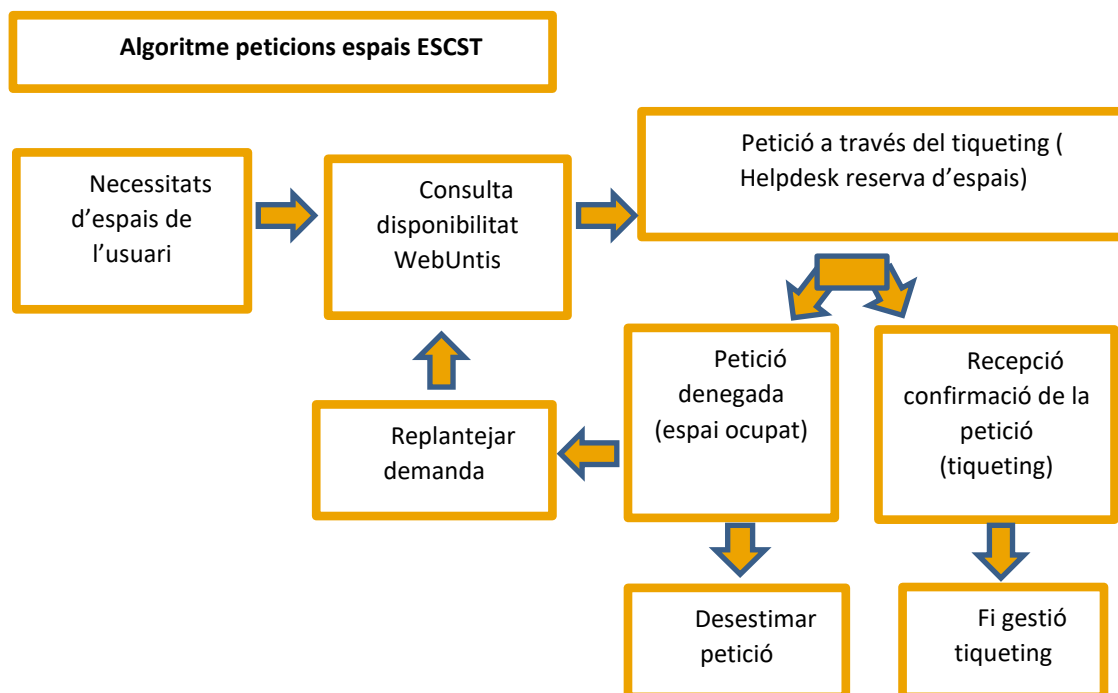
Algoritme peticions espais ESCST

Necessitats d'espais de l'usuari

Consulta disponibilitat WebUntis

Petició a través del tiqueting ( Helpdesk reserva d'espais)

Petició denegada (espai ocupat)

Recepció confirmació de la petició (tiqueting)

Replantejar demanda

Desestimar petició

Fi gestió tiqueting